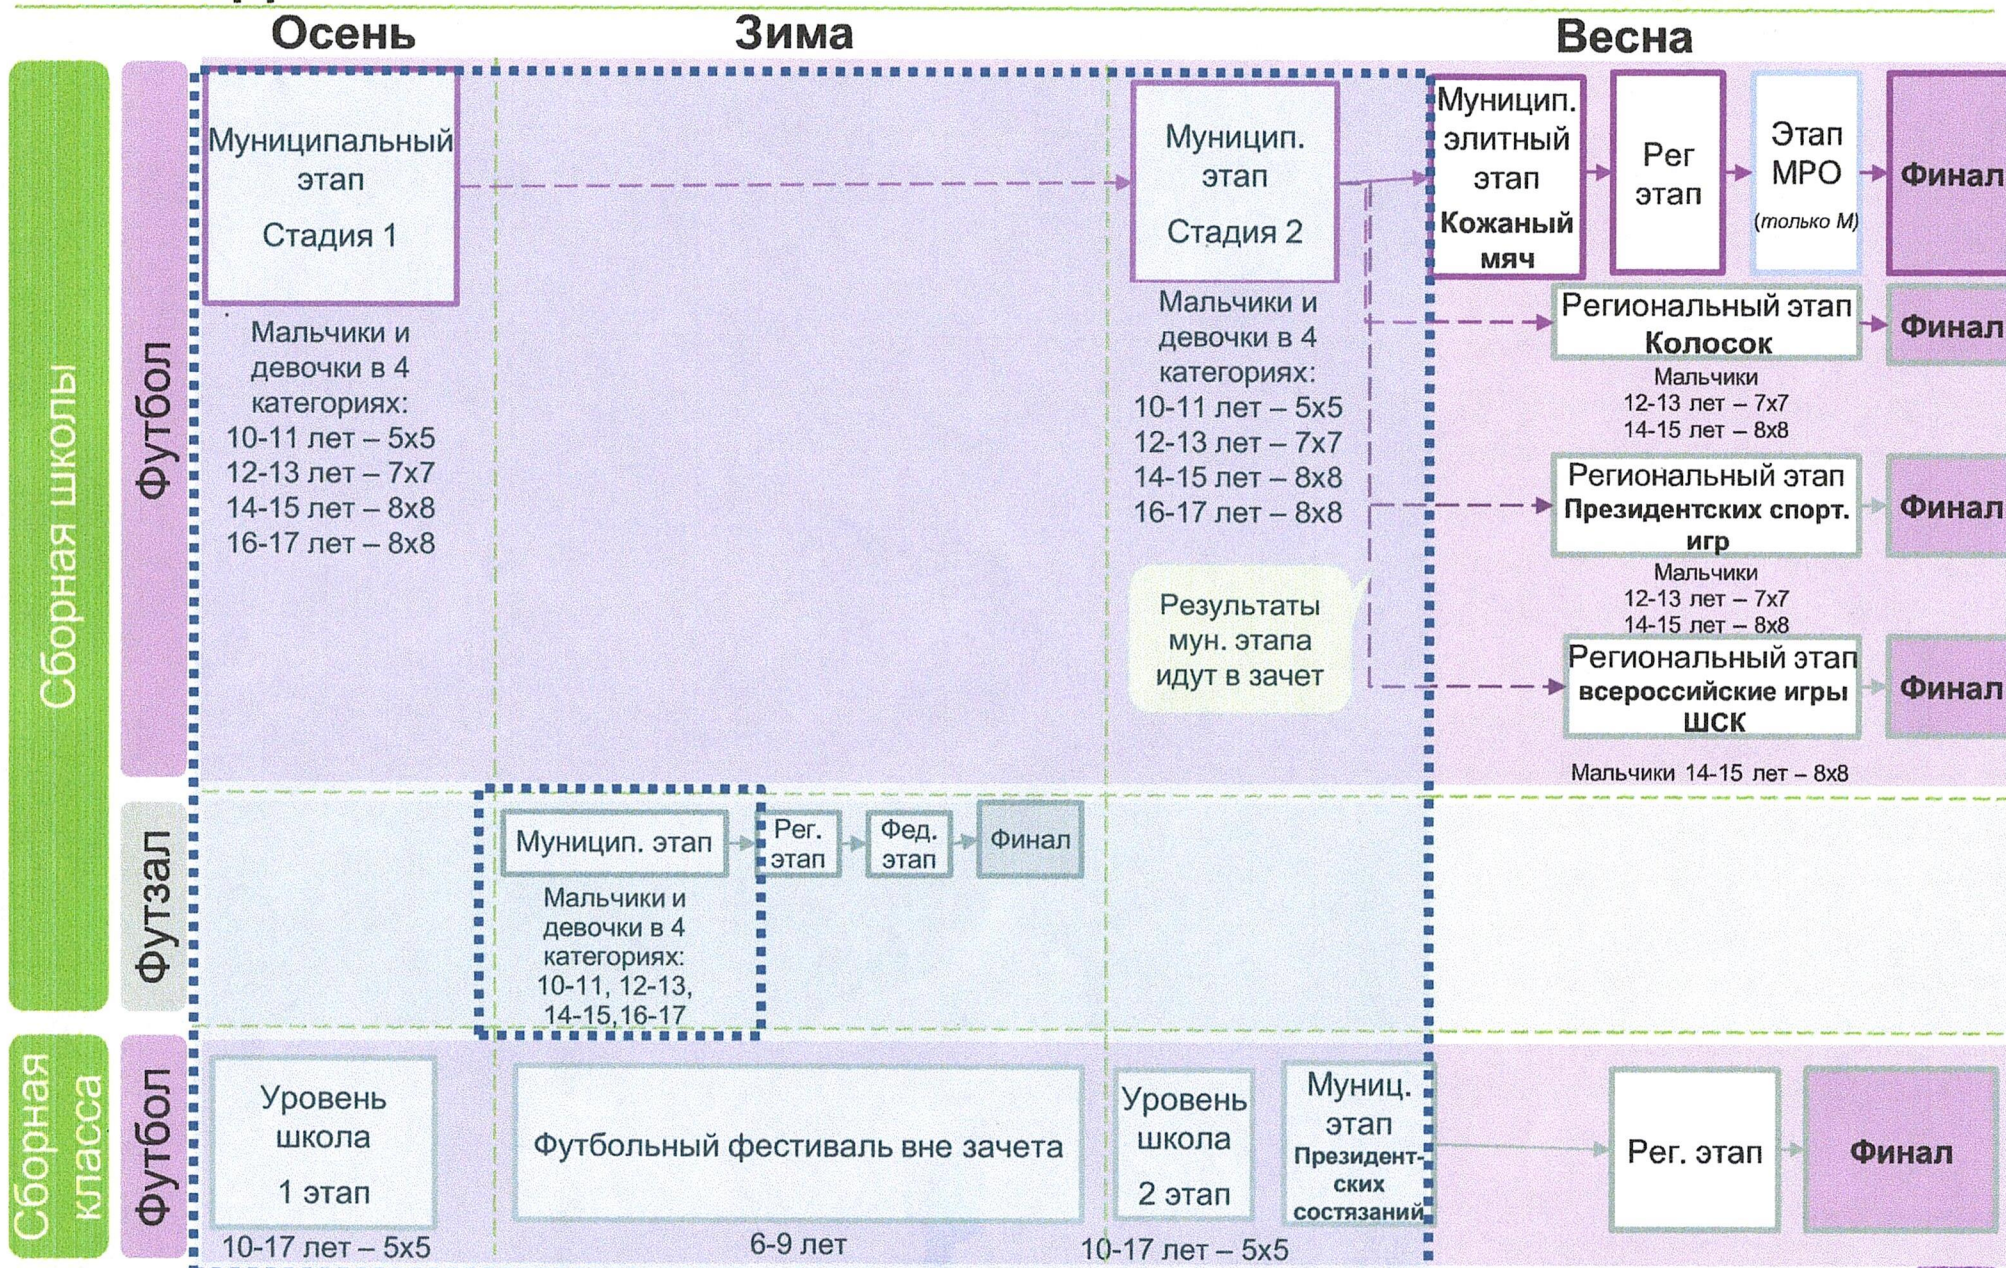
Осень
Зима
Весна

Сборная школы

Футбол

Муниципальный этап
Стадия 1

Мальчики и девочки в 4 категориях:
10-11 лет – 5x5
12-13 лет – 7x7
14-15 лет – 8x8
16-17 лет – 8x8

Муницип. этап
Стадия 2

Мальчики и девочки в 4 категориях:
10-11 лет – 5x5
12-13 лет – 7x7
14-15 лет – 8x8
16-17 лет – 8x8

Результаты мун. этапа идут в зачет

Муницип. элитный этап
Кожаный мяч

Рег этап

Этап МРО
(только М)

Финал

Региональный этап
Колосок

Финал

Мальчики
12-13 лет – 7x7
14-15 лет – 8x8

Региональный этап
Президентских спорт. игр

Финал

Мальчики
12-13 лет – 7x7
14-15 лет – 8x8

Региональный этап
всероссийские игры ШСК

Финал

Мальчики 14-15 лет – 8x8

Футзал

Муницип. этап

Рег. этап

Фед. этап

Финал

Мальчики и девочки в 4 категориях:
10-11, 12-13, 14-15,16-17

Сборная класса

Футбол

Уровень школа
1 этап

10-17 лет – 5x5

Футбольный фестиваль вне зачета

6-9 лет

Уровень школа
2 этап

10-17 лет – 5x5

Муниц. этап
Президентских состязаний

Рег. этап

Финал